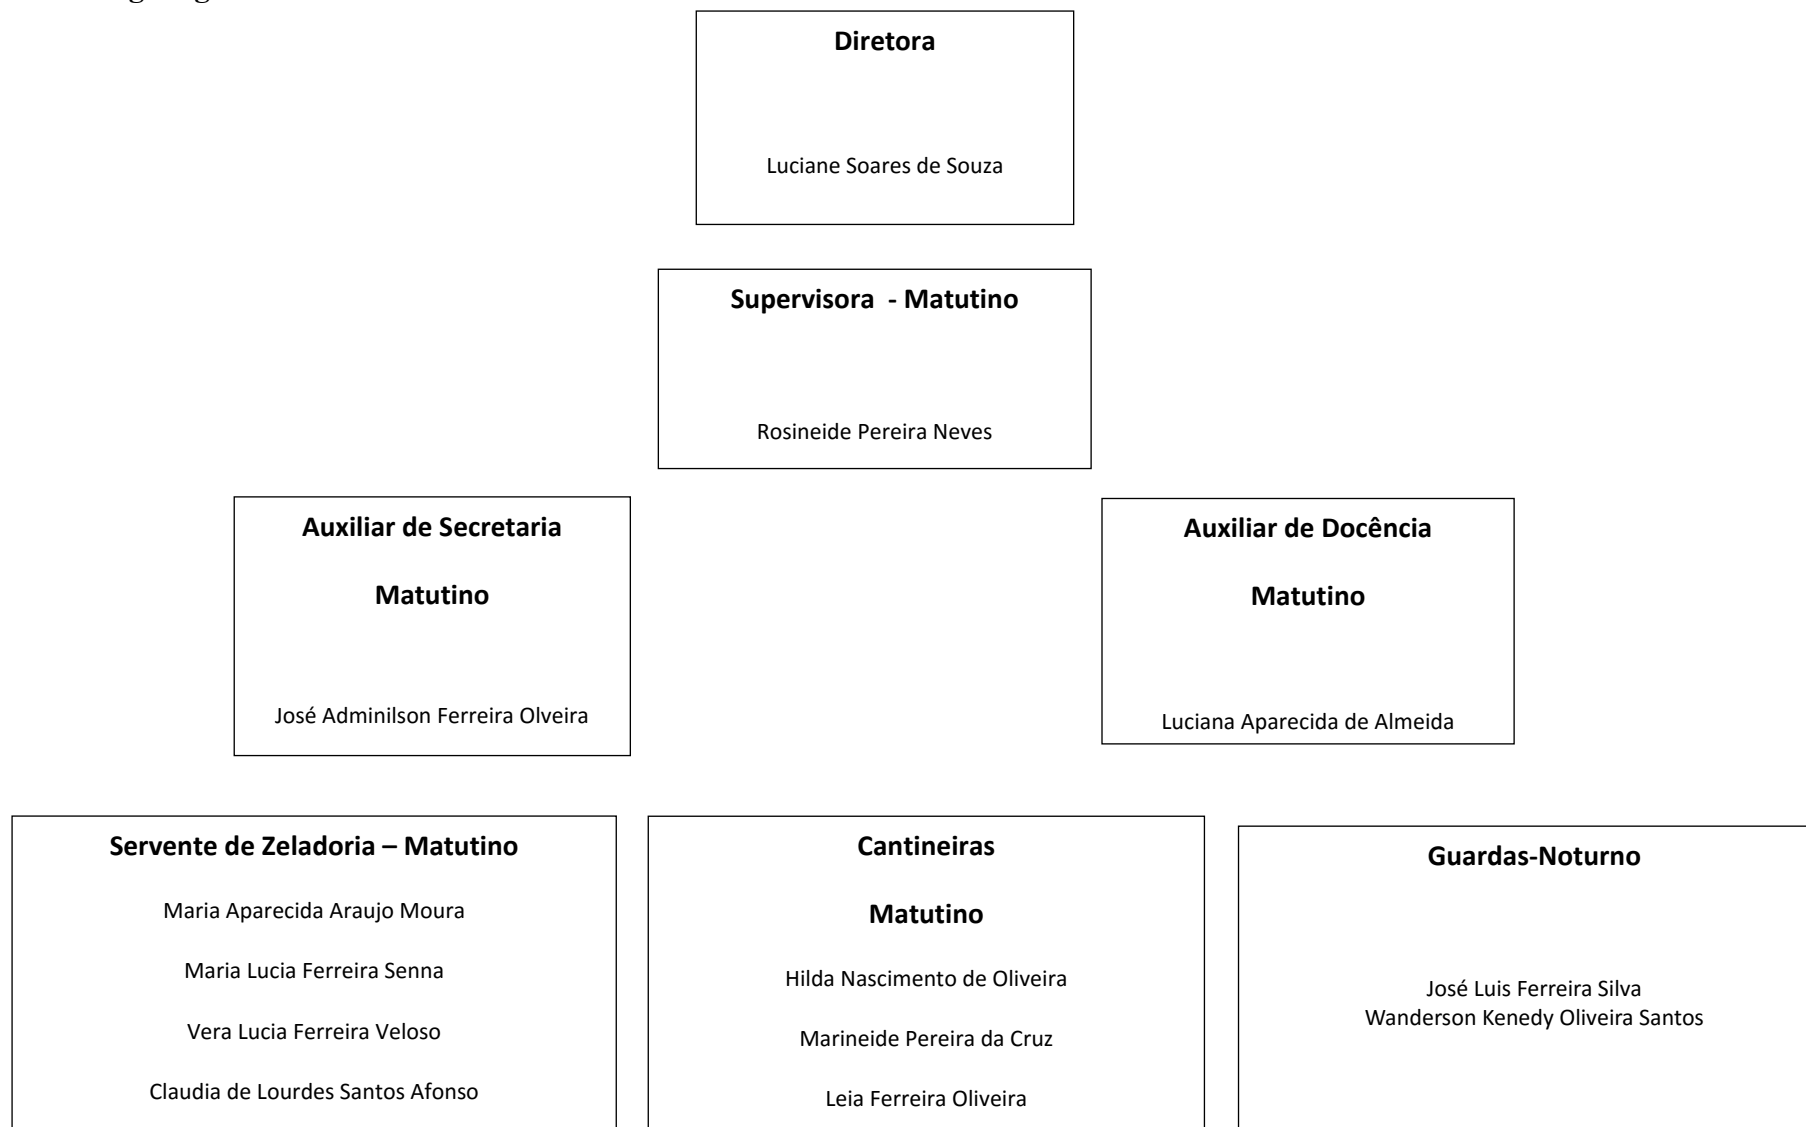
Diretora

Luciane Soares de Souza

Supervisora - Matutino

Rosineide Pereira Neves

Auxiliar de Secretaria

Matutino

José Adminilson Ferreira Olveira

Auxiliar de Docência

Matutino

Luciana Aparecida de Almeida

Servente de Zeladoria – Matutino

Maria Aparecida Araujo Moura

Maria Lucia Ferreira Senna

Vera Lucia Ferreira Veloso

Claudia de Lourdes Santos Afonso

Cantineiras

Matutino

Hilda Nascimento de Oliveira

Marineide Pereira da Cruz

Leia Ferreira Oliveira

Guardas-Noturno

José Luis Ferreira Silva
Wanderson Kenedy Oliveira Santos